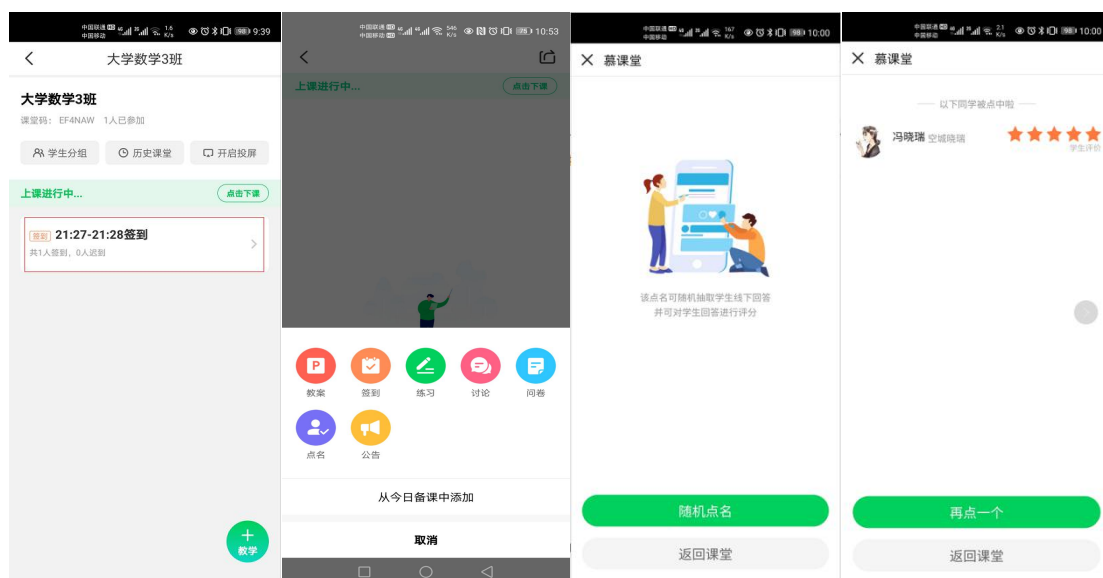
中国联通 中国移动 1.6 K/s 98 9:39

大学数学3班

大学数学3班

课堂码：EF4NAW 1人已参加

学生分组 历史课堂 开启投屏

上课进行中...

点击下课

签到 21:27-21:28签到

共1人签到，0人迟到

教学

中国联通 中国移动 546 K/s 75 10:53

上课进行中...

点击下课

教案 签到 练习 讨论 问卷

点名 公告

从今日备课中添加

取消

中国联通 中国移动 167 K/s 98 10:00

慕课堂

该点名可随机抽取学生线下回答
并可对学生回答进行评分

随机点名

返回课堂

中国联通 中国移动 2.1 K/s 98 10:00

慕课堂

以下同学被点中啦

冯晓瑞 空城晓瑞

学生评价

再点一个

返回课堂